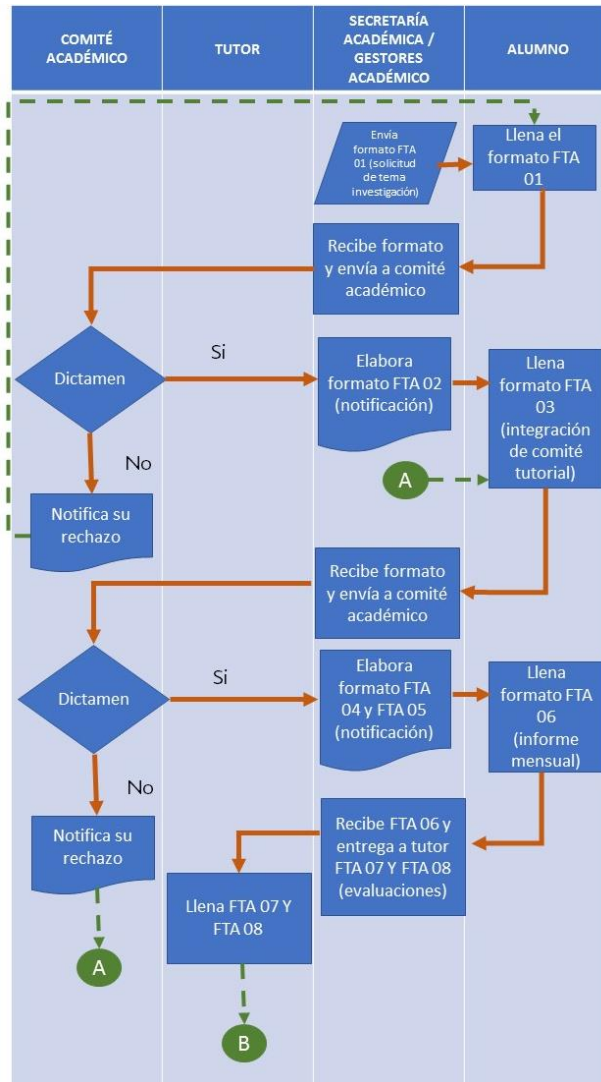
COMITÉ ACADÉMICO

TUTOR

SECRETARÍA ACADÉMICA / GESTORES ACADÉMICO

ALUMNO

Envía formato FTA 01 (solicitud de tema investigación)

Llena el formato FTA 01

Recibe formato y envía a comité académico

Dictamen

Si

Elabora formato FTA 02 (notificación)

Llena formato FTA 03 (integración de comité tutorial)

No

A

Notifica su rechazo

Recibe formato y envía a comité académico

Dictamen

Si

Elabora formato FTA 04 y FTA 05 (notificación)

Llena formato FTA 06 (informe mensual)

No

Notifica su rechazo

Recibe FTA 06 y entrega a tutor FTA 07 Y FTA 08 (evaluaciones)

Llena FTA 07 Y FTA 08

A

B